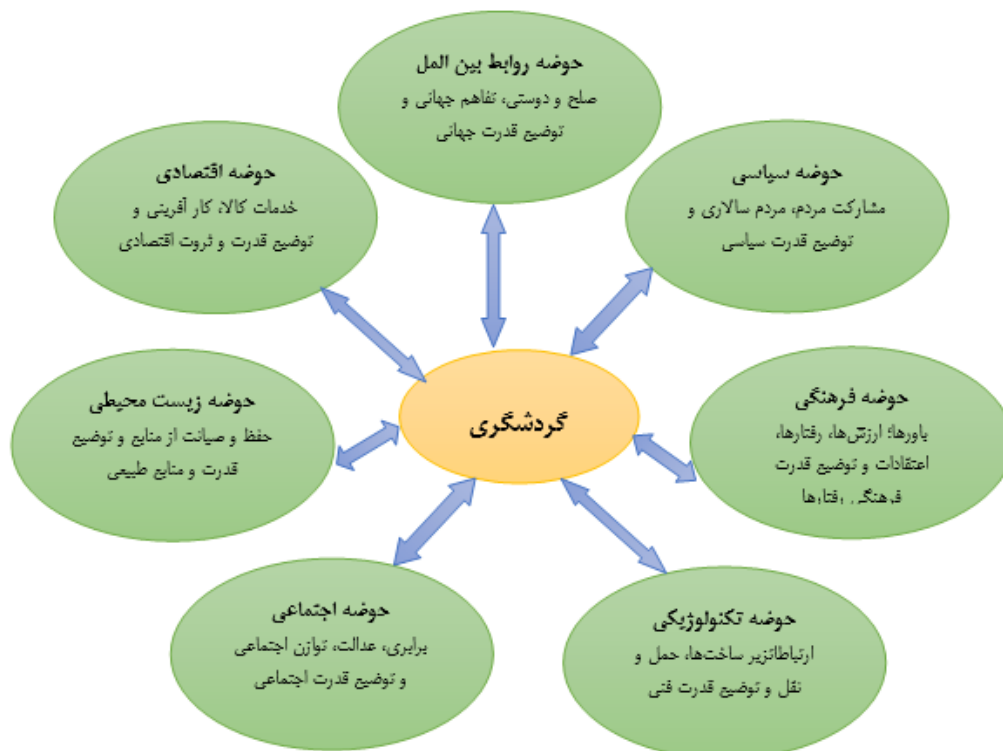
حوضه روابط بین الملل
صلح و دوستی، تفاهم جهانی و توضیح قدرت جهانی

حوضه اقتصادی
خدمات کالا، کار آفرینی و توضیح قدرت و ثروت اقتصادی

حوضه سیاسی
مشارکت مردم، مردم سالاری و توضیح قدرت سیاسی

حوضه زیست محیطی
حفظ و صیانت از منابع و توضیح قدرت و منابع طبیعی

گردشگری

حوضه فرهنگی
باورها؛ ارزش‌ها، رفتارها، اعتقادات و توضیح قدرت فرهنگی رفتارها

حوضه اجتماعی
برابری، عدالت، توازن اجتماعی و توضیح قدرت اجتماعی

حوضه تکنولوژیکی
ارتباطاتزیر ساخت‌ها، حمل و نقل و توضیح قدرت فنی